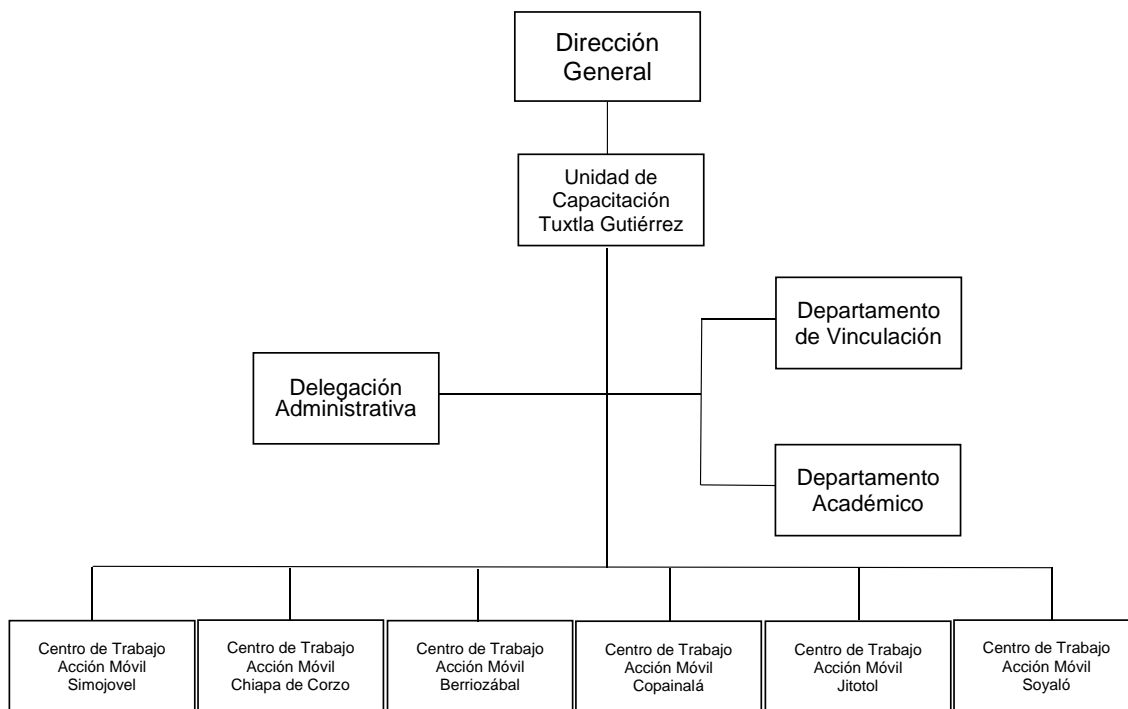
Dirección General

Unidad de Capacitación Tuxtla Gutiérrez

Departamento de Vinculación

Delegación Administrativa

Departamento Académico

Centro de Trabajo Acción Móvil Simojovel

Centro de Trabajo Acción Móvil Chiapa de Corzo

Centro de Trabajo Acción Móvil Berriozábal

Centro de Trabajo Acción Móvil Copainalá

Centro de Trabajo Acción Móvil Jitotol

Centro de Trabajo Acción Móvil Soyaló